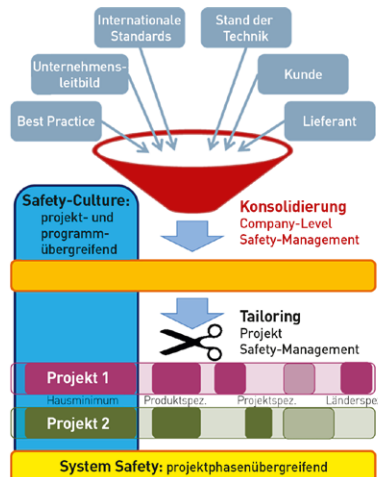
Internationale Standards

Stand der Technik

Unternehmensleitbild

Kunde

Best Practice

Lieferant

Safety-Culture: projekt- und programmübergreifend

Konsolidierung
Company-Level
Safety-Management

Tailoring
Projekt
Safety-Management

Projekt 1

Hausminimum

Produktspez.

Projektspez.

Länderspe

Projekt 2

System Safety: projektphasenübergreifend